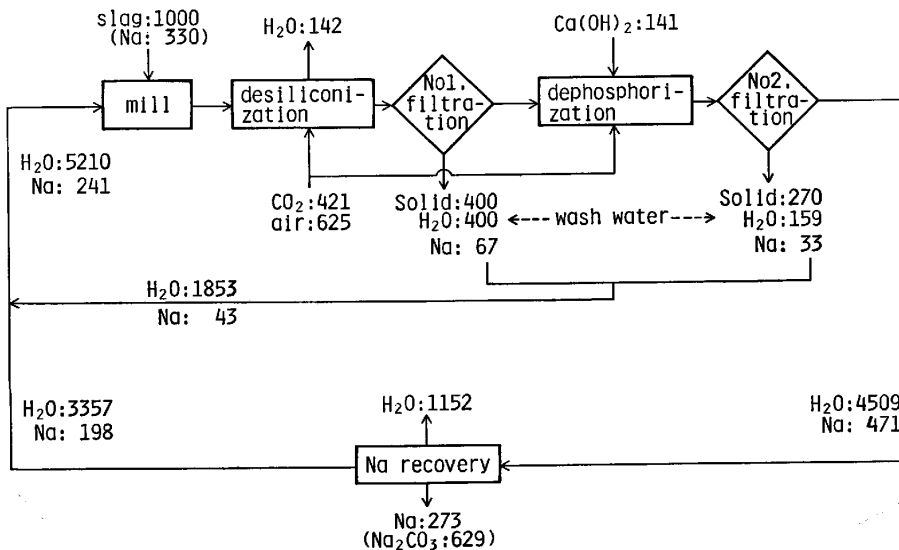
slag:1000
(Na: 330)

mill

$H_2O$:142

desiliconization

No1. filtration

$Ca(OH)_2$:141

dephosphorization

No2. filtration

$H_2O$:5210
Na: 241

$CO_2$:421
air:625

Solid:400
$H_2O$:400
Na: 67

wash water

Solid:270
$H_2O$:159
Na: 33

$H_2O$:1853
Na: 43

$H_2O$:3357
Na: 198

$H_2O$:1152

Na recovery

$H_2O$:4509
Na: 471

Na:273
($Na_2CO_3$:629)